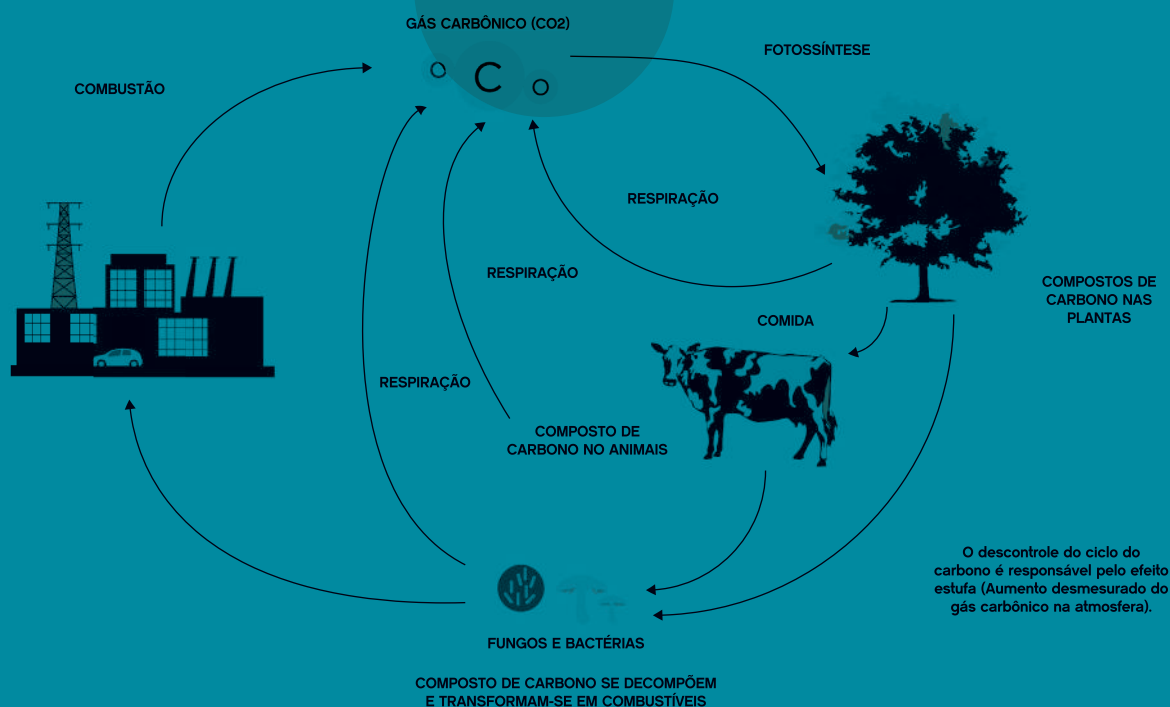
GÁS CARBÔNICO (CO2)

O C O

COMBUSTÃO

FOTOSSÍNTESE

RESPIRAÇÃO

RESPIRAÇÃO

RESPIRAÇÃO

COMPOSTOS DE CARBONO NAS PLANTAS

COMIDA

COMPOSTO DE CARBONO NO ANIMAIS

O descontrole do ciclo do carbono é responsável pelo efeito estufa (Aumento desmesurado do gás carbônico na atmosfera).

FUNGOS E BACTÉRIAS

COMPOSTO DE CARBONO SE DECOMPÕEM E TRANSFORMAM-SE EM COMBUSTÍVEIS